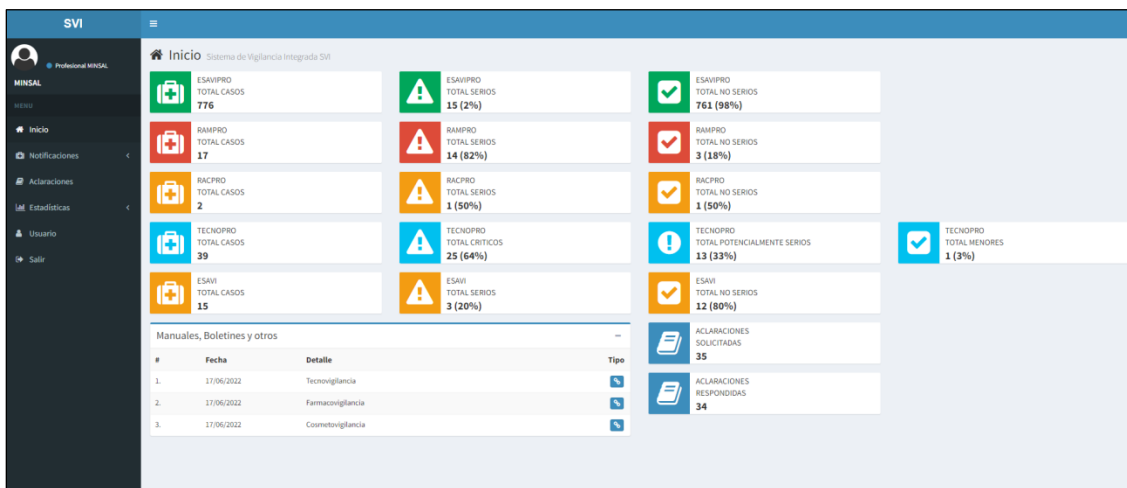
SVI

Profesional MINSAL
MINSAL
MENU
Inicio
Notificaciones
Aclaraciones
Estadísticas
Usuario
Salir

Inicio Sistema de Vigilancia Integrada SVI

ESAVIPRO
TOTAL CASOS
776

ESAVIPRO
TOTAL SERIOS
15 (2%)

ESAVIPRO
TOTAL NO SERIOS
761 (98%)

RAMPRO
TOTAL CASOS
17

RAMPRO
TOTAL SERIOS
14 (82%)

RAMPRO
TOTAL NO SERIOS
3 (18%)

RACPRO
TOTAL CASOS
2

RACPRO
TOTAL SERIOS
1 (50%)

RACPRO
TOTAL NO SERIOS
1 (50%)

TECNOPRO
TOTAL CASOS
39

TECNOPRO
TOTAL CRITICOS
25 (64%)

TECNOPRO
TOTAL POTENCIALMENTE SERIOS
13 (33%)

TECNOPRO
TOTAL MENORES
1 (3%)

ESAVI
TOTAL CASOS
15

ESAVI
TOTAL SERIOS
3 (20%)

ESAVI
TOTAL NO SERIOS
12 (80%)

Manuales, Boletines y otros

| # | Fecha | Detalle | Tipo |
|---|---|---|---|
| 1. | 17/06/2022 | Tecnovigilancia | |
| 2. | 17/06/2022 | Farmacovigilancia | |
| 3. | 17/06/2022 | Cosmetovigilancia | |

ACLARACIONES
SOLICITADAS
35

ACLARACIONES
RESPONDIDAS
34